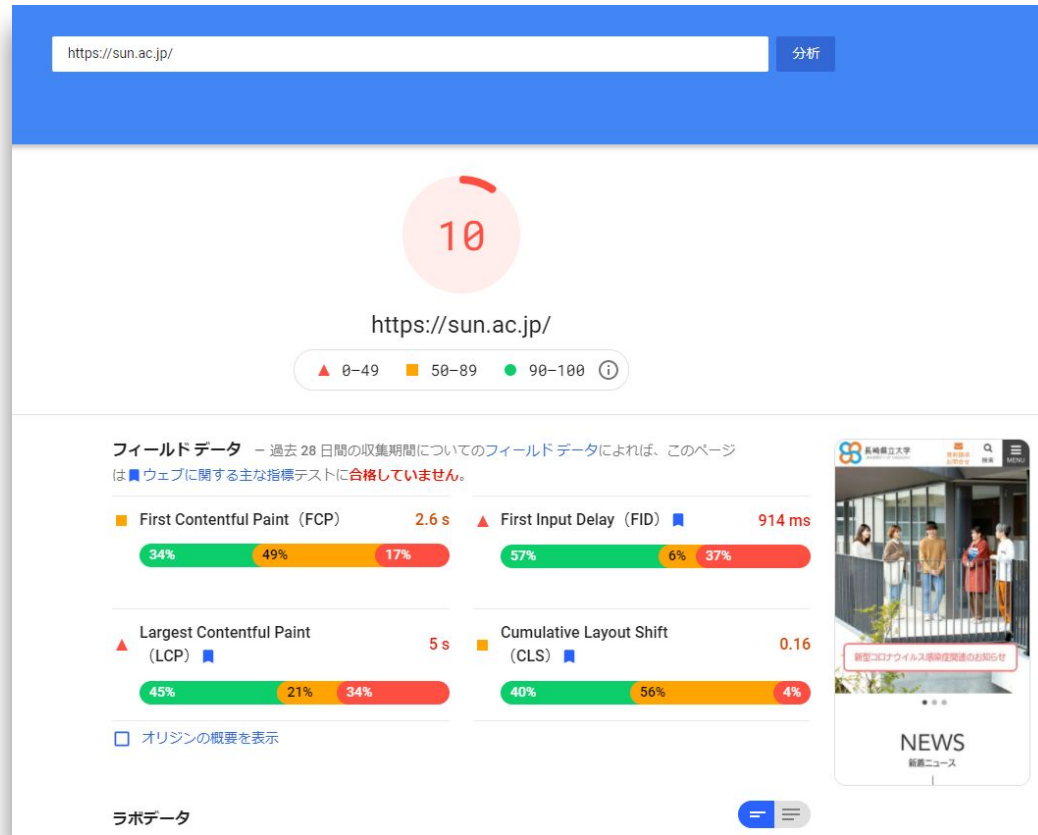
https://sun.ac.jp/

分析

10

https://sun.ac.jp/

▲ 0–49 ■ 50–89 ● 90–100

フィールド データ – 過去 28 日間の収集期間についてのフィールド データによれば、このページはウェブに関する主な指標テストに合格していません。

First Contentful Paint（FCP） 2.6 s
34% 49% 17%

First Input Delay（FID） 914 ms
57% 6% 37%

Largest Contentful Paint（LCP） 5 s
45% 21% 34%

Cumulative Layout Shift（CLS） 0.16
40% 56% 4%

オリジンの概要を表示

長崎県立大学

資料請求 お問合せ

検索

MENU

新型コロナウイルス感染症関連のお知らせ

NEWS
新着ニュース

ラボデータ